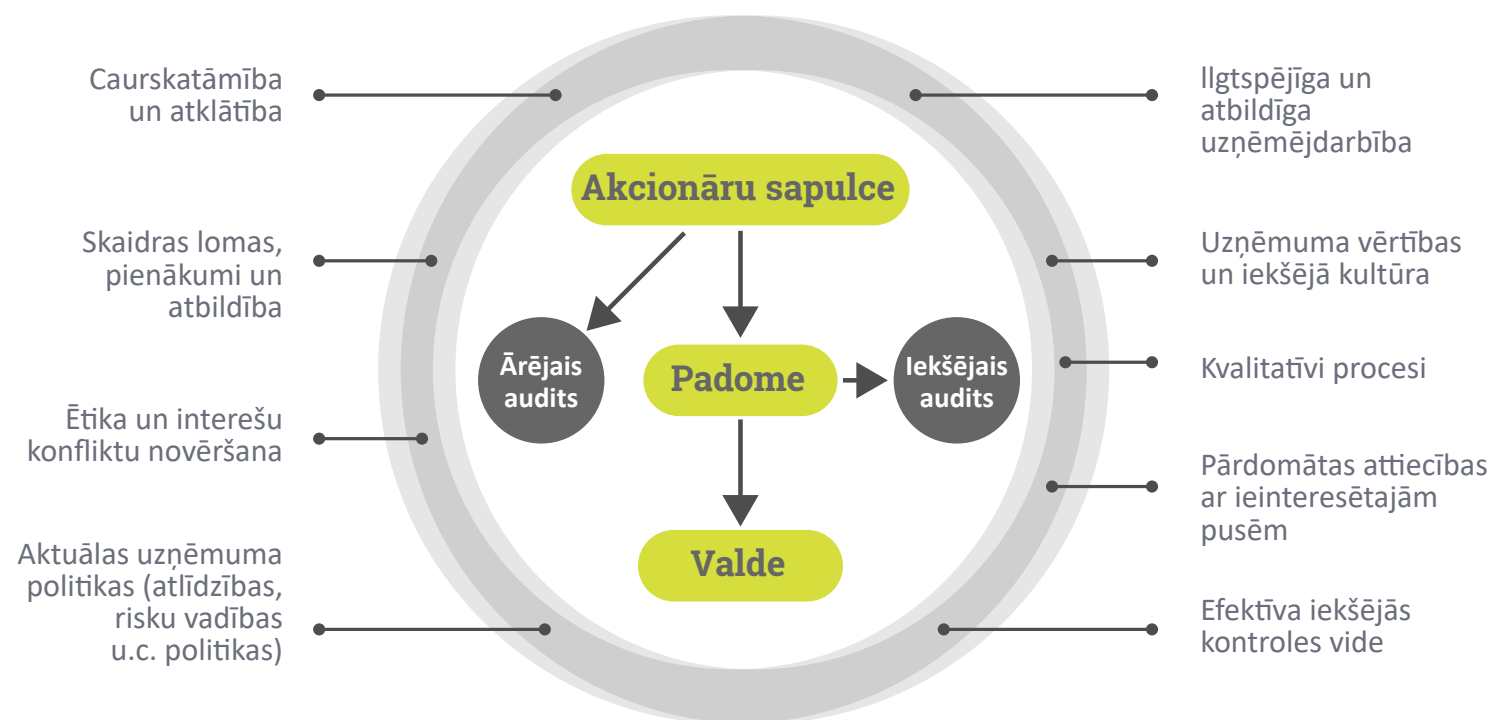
Caurskatāmība un atklātība

Skaidras lomas, pienākumi un atbildība

Ētika un interešu konfliktu novēršana

Aktuālas uzņēmuma politikas (atlīdzības, risku vadības u.c. politikas)

Akcionāru sapulce

Ārējais audits

Padome

Iekšējais audits

Valde

Ilgtspējīga un atbildīga uzņēmējdarbība

Uzņēmuma vērtības un iekšējā kultūra

Kvalitatīvi procesi

Pārdomātas attiecības ar ieinteresētajām pusēm

Efektīva iekšējās kontroles vide